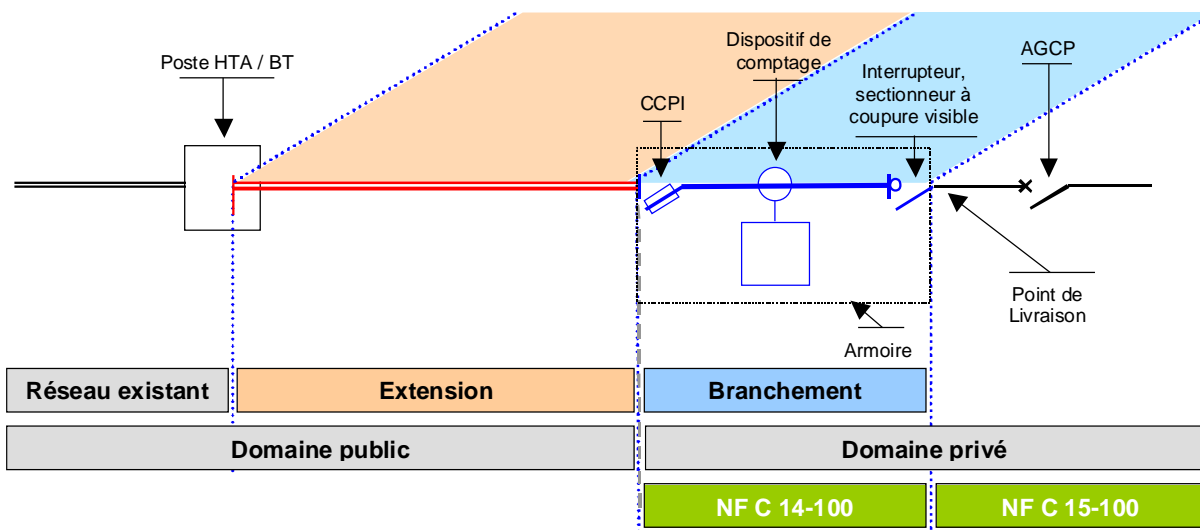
Poste HTA / BT

CCPI

Dispositif de comptage

Interrupteur, sectionneur à coupure visible

AGCP

Point de Livraison

Armoire

Réseau existant

Extension

Branchement

Domaine public

Domaine privé

NF C 14-100

NF C 15-100